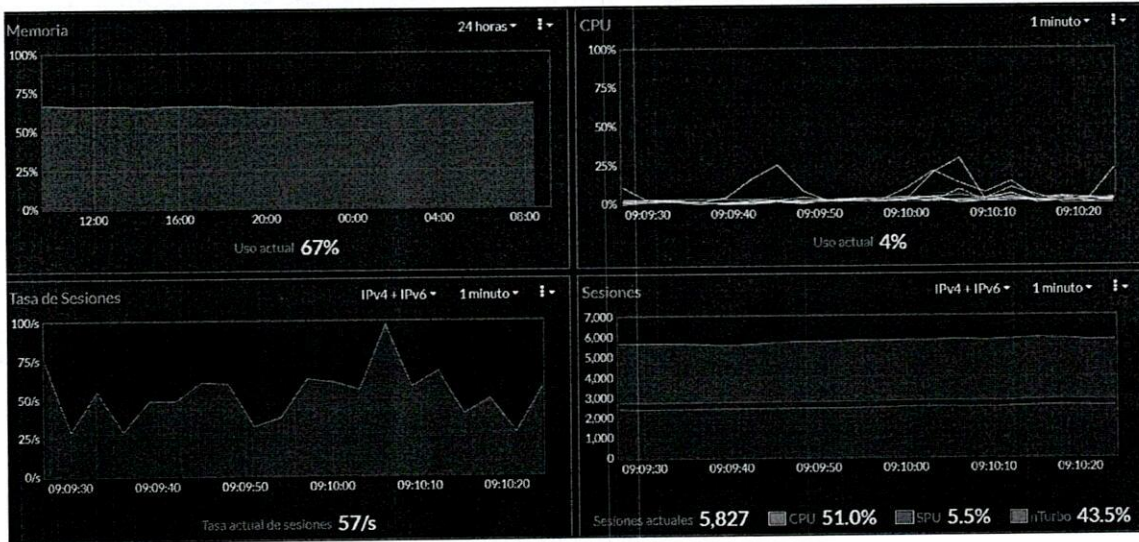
Memoria
24 horas

100%
75%
50%
25%
0%
12:00 16:00 20:00 00:00 04:00 08:00

Uso actual 67%

CPU
1 minuto

100%
75%
50%
25%
0%
09:09:30 09:09:40 09:09:50 09:10:00 09:10:10 09:10:20

Uso actual 4%

Tasa de Sesiones
IPv4 + IPv6 1 minuto

100/s
75/s
50/s
25/s
0/s
09:09:30 09:09:40 09:09:50 09:10:00 09:10:10 09:10:20

Tasa actual de sesiones 57/s

Sesiones
IPv4 + IPv6 1 minuto

7,000
6,000
5,000
4,000
3,000
2,000
1,000
0
09:09:30 09:09:40 09:09:50 09:10:00 09:10:10 09:10:20

Sesiones actuales 5,827 CPU 51.0% SPU 5.5% nTurbo 43.5%